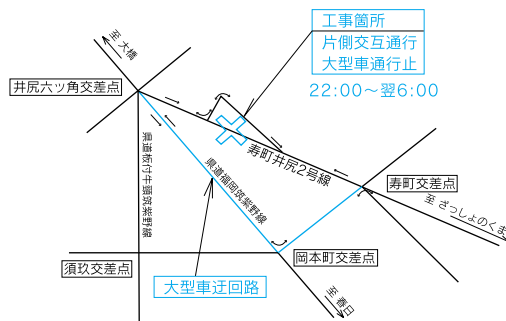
工事箇所
片側交互通行
大型車通行止
22:00～翌6:00

至 大橋

井尻六ッ角交差点

県道福岡筑紫野線

寿町井尻2号線

県道板付牛頸筑紫野線

寿町交差点

至 ざっしょのくま

須玖交差点

岡本町交差点

大型車迂回路

至 春日